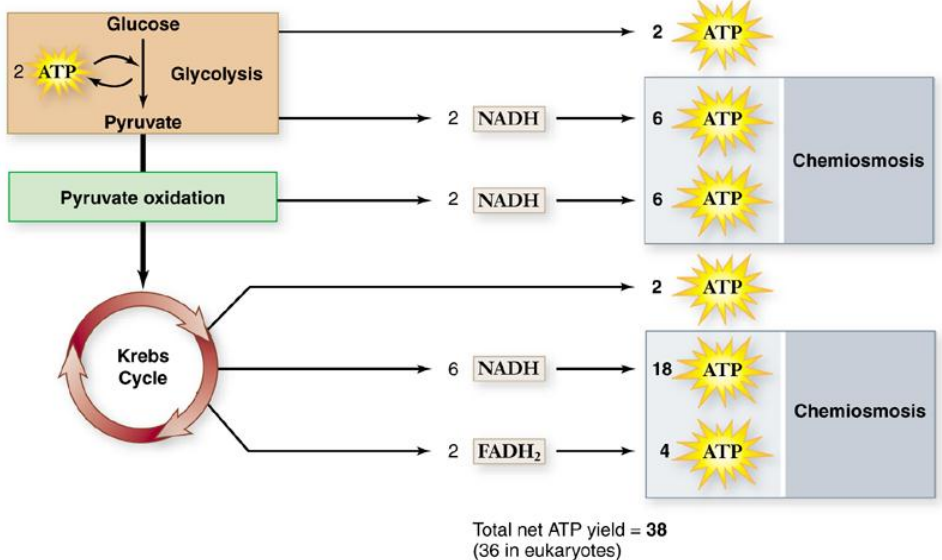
Glucose
2 ATP
Glycolysis
Pyruvate
2 ATP
2 NADH
6 ATP
Chemiosmosis
Pyruvate oxidation
2 NADH
6 ATP
2 ATP
Krebs Cycle
6 NADH
18 ATP
Chemiosmosis
2 $FADH_2$
4 ATP
Total net ATP yield = 38
(36 in eukaryotes)